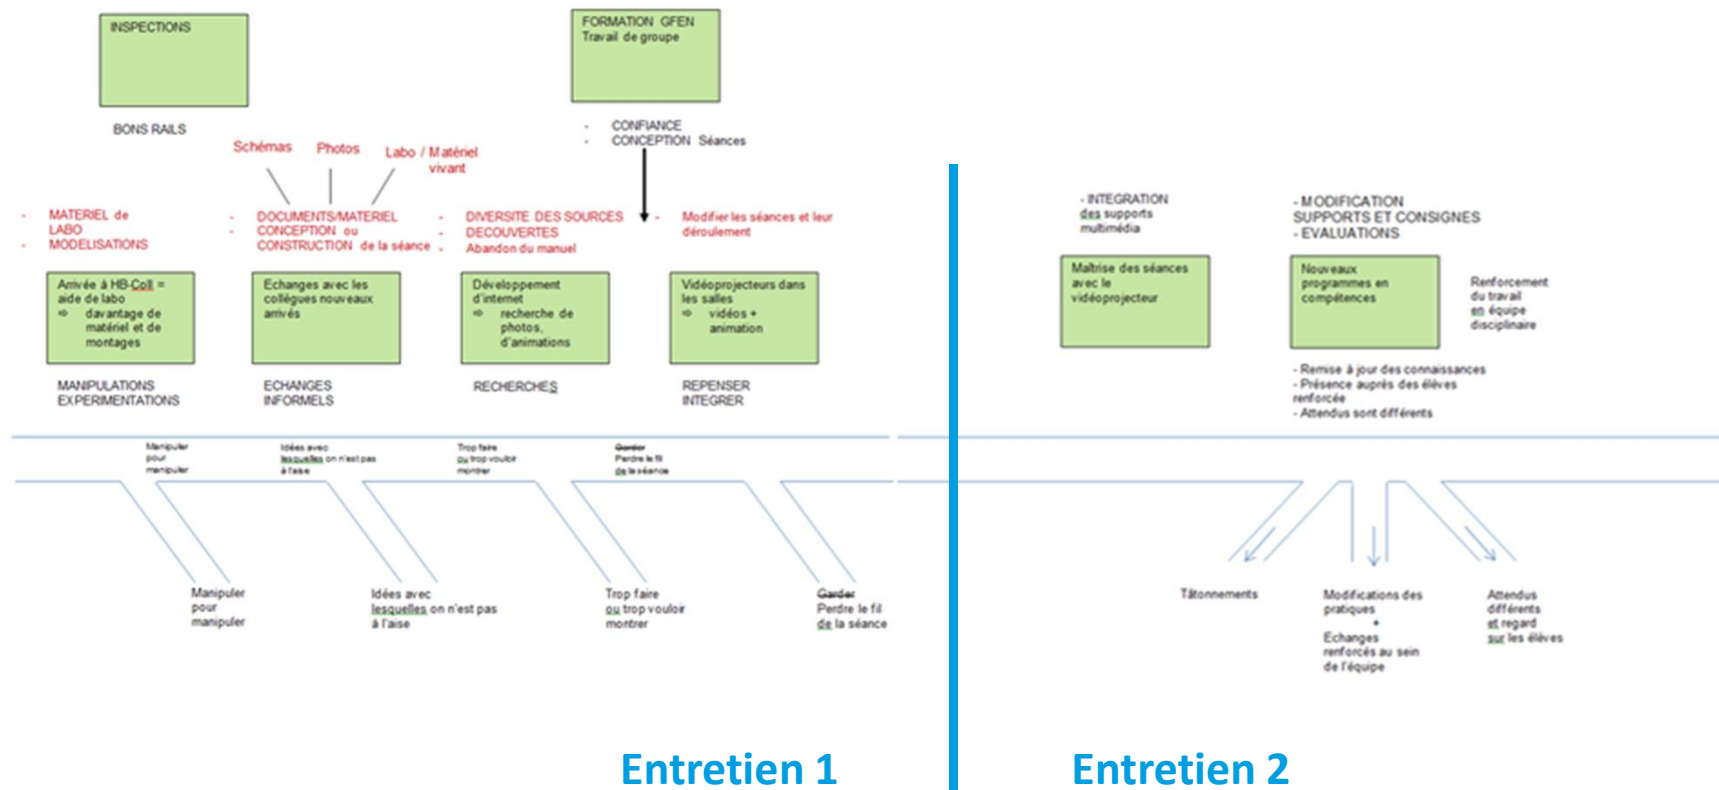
INSPECTIONS

BONS RAILS

FORMATION GFEN
Travail de groupe

- CONFIANCE
- CONCEPTION Séances

Schémas Photos Labo / Matériel vivant

- MATERIEL de LABO
- MODELISATIONS

- DOCUMENTS/MATERIEL
- CONCEPTION ou CONSTRUCTION de la séance

- DIVERSITE DES SOURCES
- DECOUVERTES
- Abandon du manuel

- Modifier les séances et leur déroulement

Arrivée à HB-Coll = aide de labo
⇨ davantage de matériel et de montages

Echanges avec les collègues nouveaux arrivés

Développement d'internet
⇨ recherche de photos, d'animations

Vidéoprojecteurs dans les salles
⇨ vidéos + animation

MANIPULATIONS EXPERIMENTATIONS

ECHANGES INFORMELS

RECHERCHES

REPENSER INTEGRER

Manipuler pour manipuler

Idées avec lesquelles on n'est pas à l'aise

Trop faire ou trop vouloir montrer

~~Garder~~ Perdre le fil de la séance

Manipuler pour manipuler

Idées avec lesquelles on n'est pas à l'aise

Trop faire ou trop vouloir montrer

~~Garder~~ Perdre le fil de la séance

Entretien 1

- INTEGRATION des supports multimédia

- MODIFICATION SUPPORTS ET CONSIGNES
- EVALUATIONS

Maîtrise des séances avec le vidéoprojecteur

Nouveaux programmes en compétences

Renforcement du travail en équipe disciplinaire

- Remise à jour des connaissances
- Présence auprès des élèves renforcée
- Attendus sont différents

Tâtonnements

Modifications des pratiques
+
Echanges renforcés au sein de l'équipe

Attendus différents et regard sur les élèves

Entretien 2